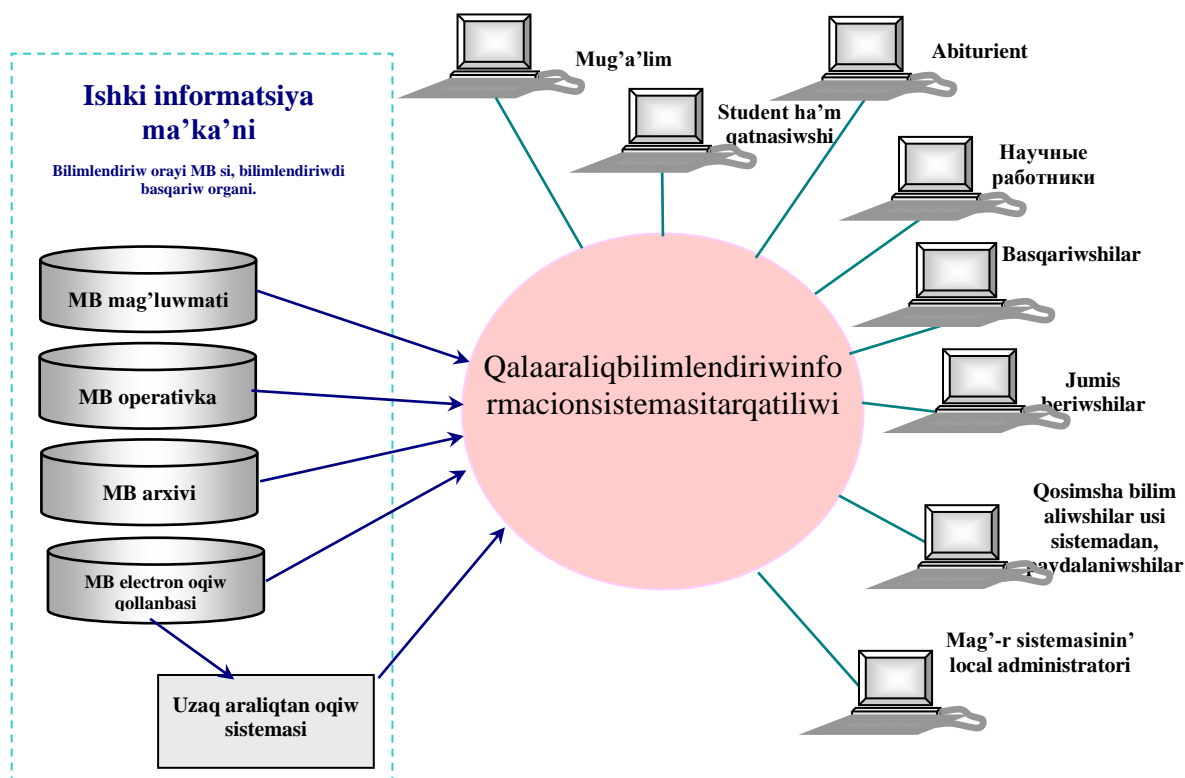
Ishki informatsiya ma'ka'ni

Bilimlendiriw orayi MB si, bilimlendiriwdi basqariw organi.

MB mag'luwmati

MB operativka

MB arxivi

MB electron oqiw qollanbasi

Uzaq araliqtan oqiw sistemasi

Qalaaraliqbilimlendiriwinformacionsistemasitarqatiliwi

Mug'a'lim

Student ha'm qatnasiwshi

Abiturient

Научные работники

Basqariwshilar

Jumis beriwshilar

Qosimsha bilim aliwshilar usi sistemadan, paydalaniwshilar

Mag'-r sistemasinin' local administratori